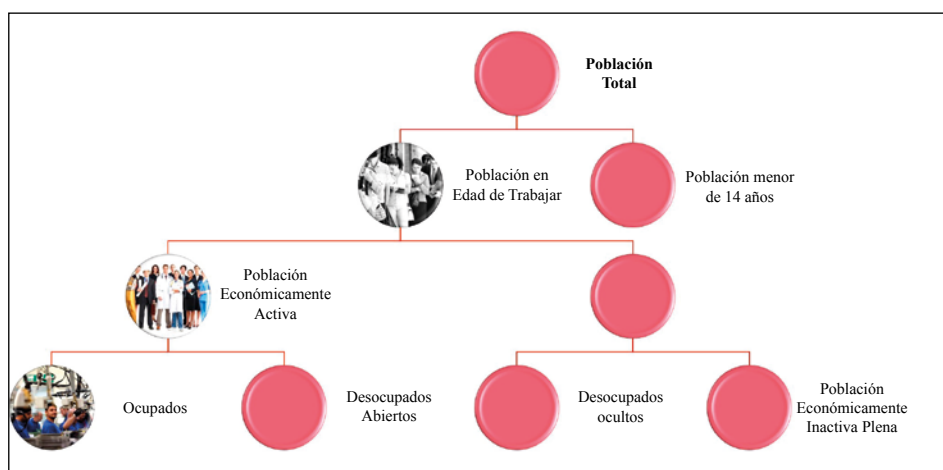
Población Total

Población en Edad de Trabajar

Población menor de 14 años

Población Económicamente Activa

Ocupados

Desocupados Abiertos

Desocupados ocultos

Población Económicamente Inactiva Plena